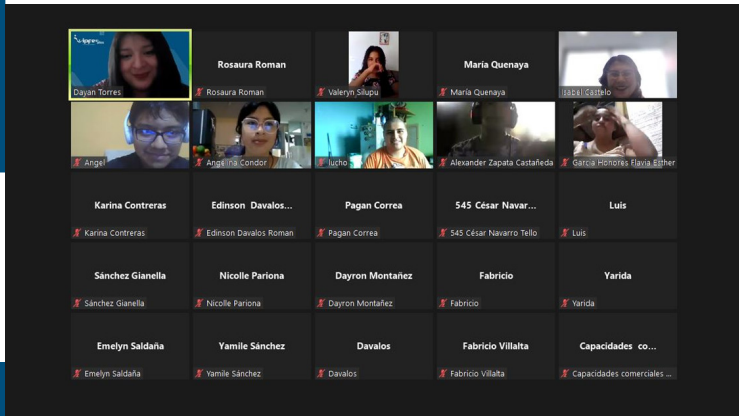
Dayan Torres

Rosaura Roman
Rosaura Roman

Valeryn Silupu

María Quenaya
María Quenaya

Isabel Castelo

Angel

Angelina Condor

lucho

Alexander Zapata Castañeda

Garcia Honores Flavia Esther

Karina Contreras
Karina Contreras

Edinson Davalos...
Edinson Davalos Roman

Pagan Correa
Pagan Correa

545 César Navar...
545 César Navarro Tello

Luis
Luis

Sánchez Gianella
Sánchez Gianella

Nicolle Pariona
Nicolle Pariona

Dayron Montañez
Dayron Montañez

Fabricio
Fabricio

Yarida
Yarida

Emelyn Saldaña
Emelyn Saldaña

Yamile Sánchez
Yamile Sánchez

Davalos
Davalos

Fabricio Villalta
Fabricio Villalta

Capacidades co...
Capacidades comerciales ...